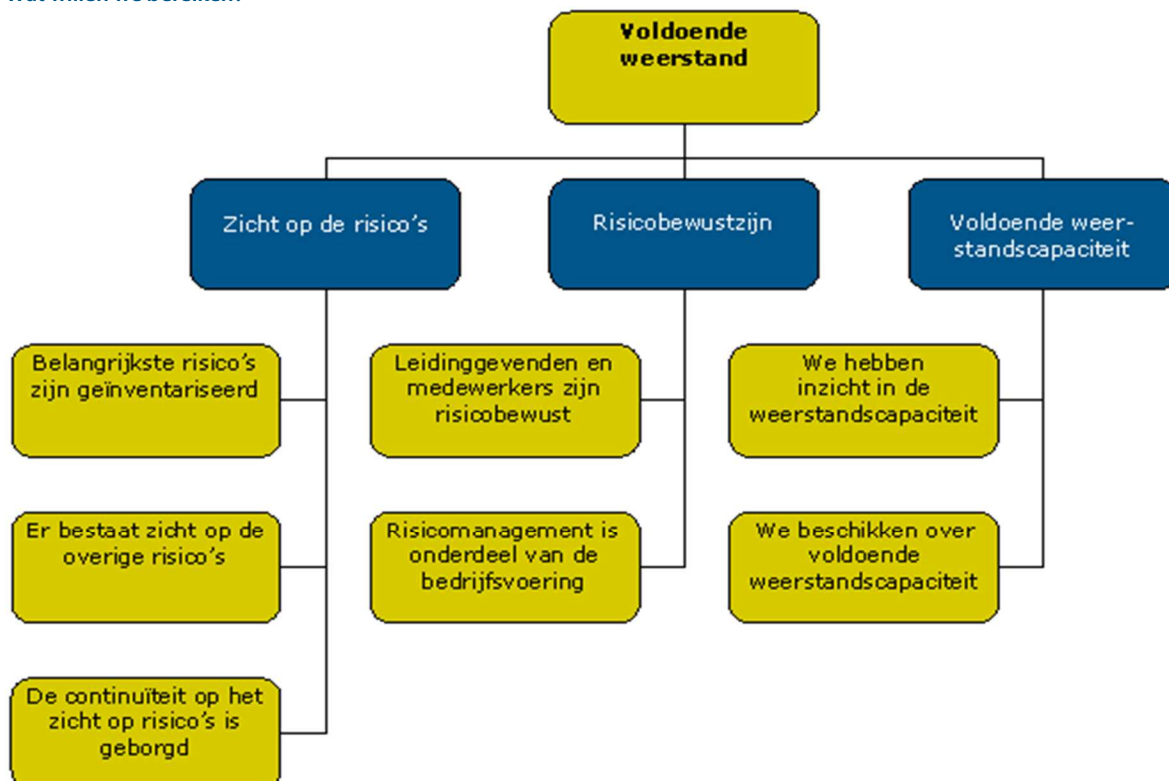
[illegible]

Voldoende weerstand

Zicht op de risico's

Risicobewustzijn

Voldoende weerstandscapaciteit

Belangrijkste risico's zijn geïnventariseerd

Er bestaat zicht op de overige risico's

De continuïteit op het zicht op risico's is geborgd

Leidinggevenden en medewerkers zijn risicobewust

Risicomanagement is onderdeel van de bedrijfsvoering

We hebben inzicht in de weerstandscapaciteit

We beschikken over voldoende weerstandscapaciteit